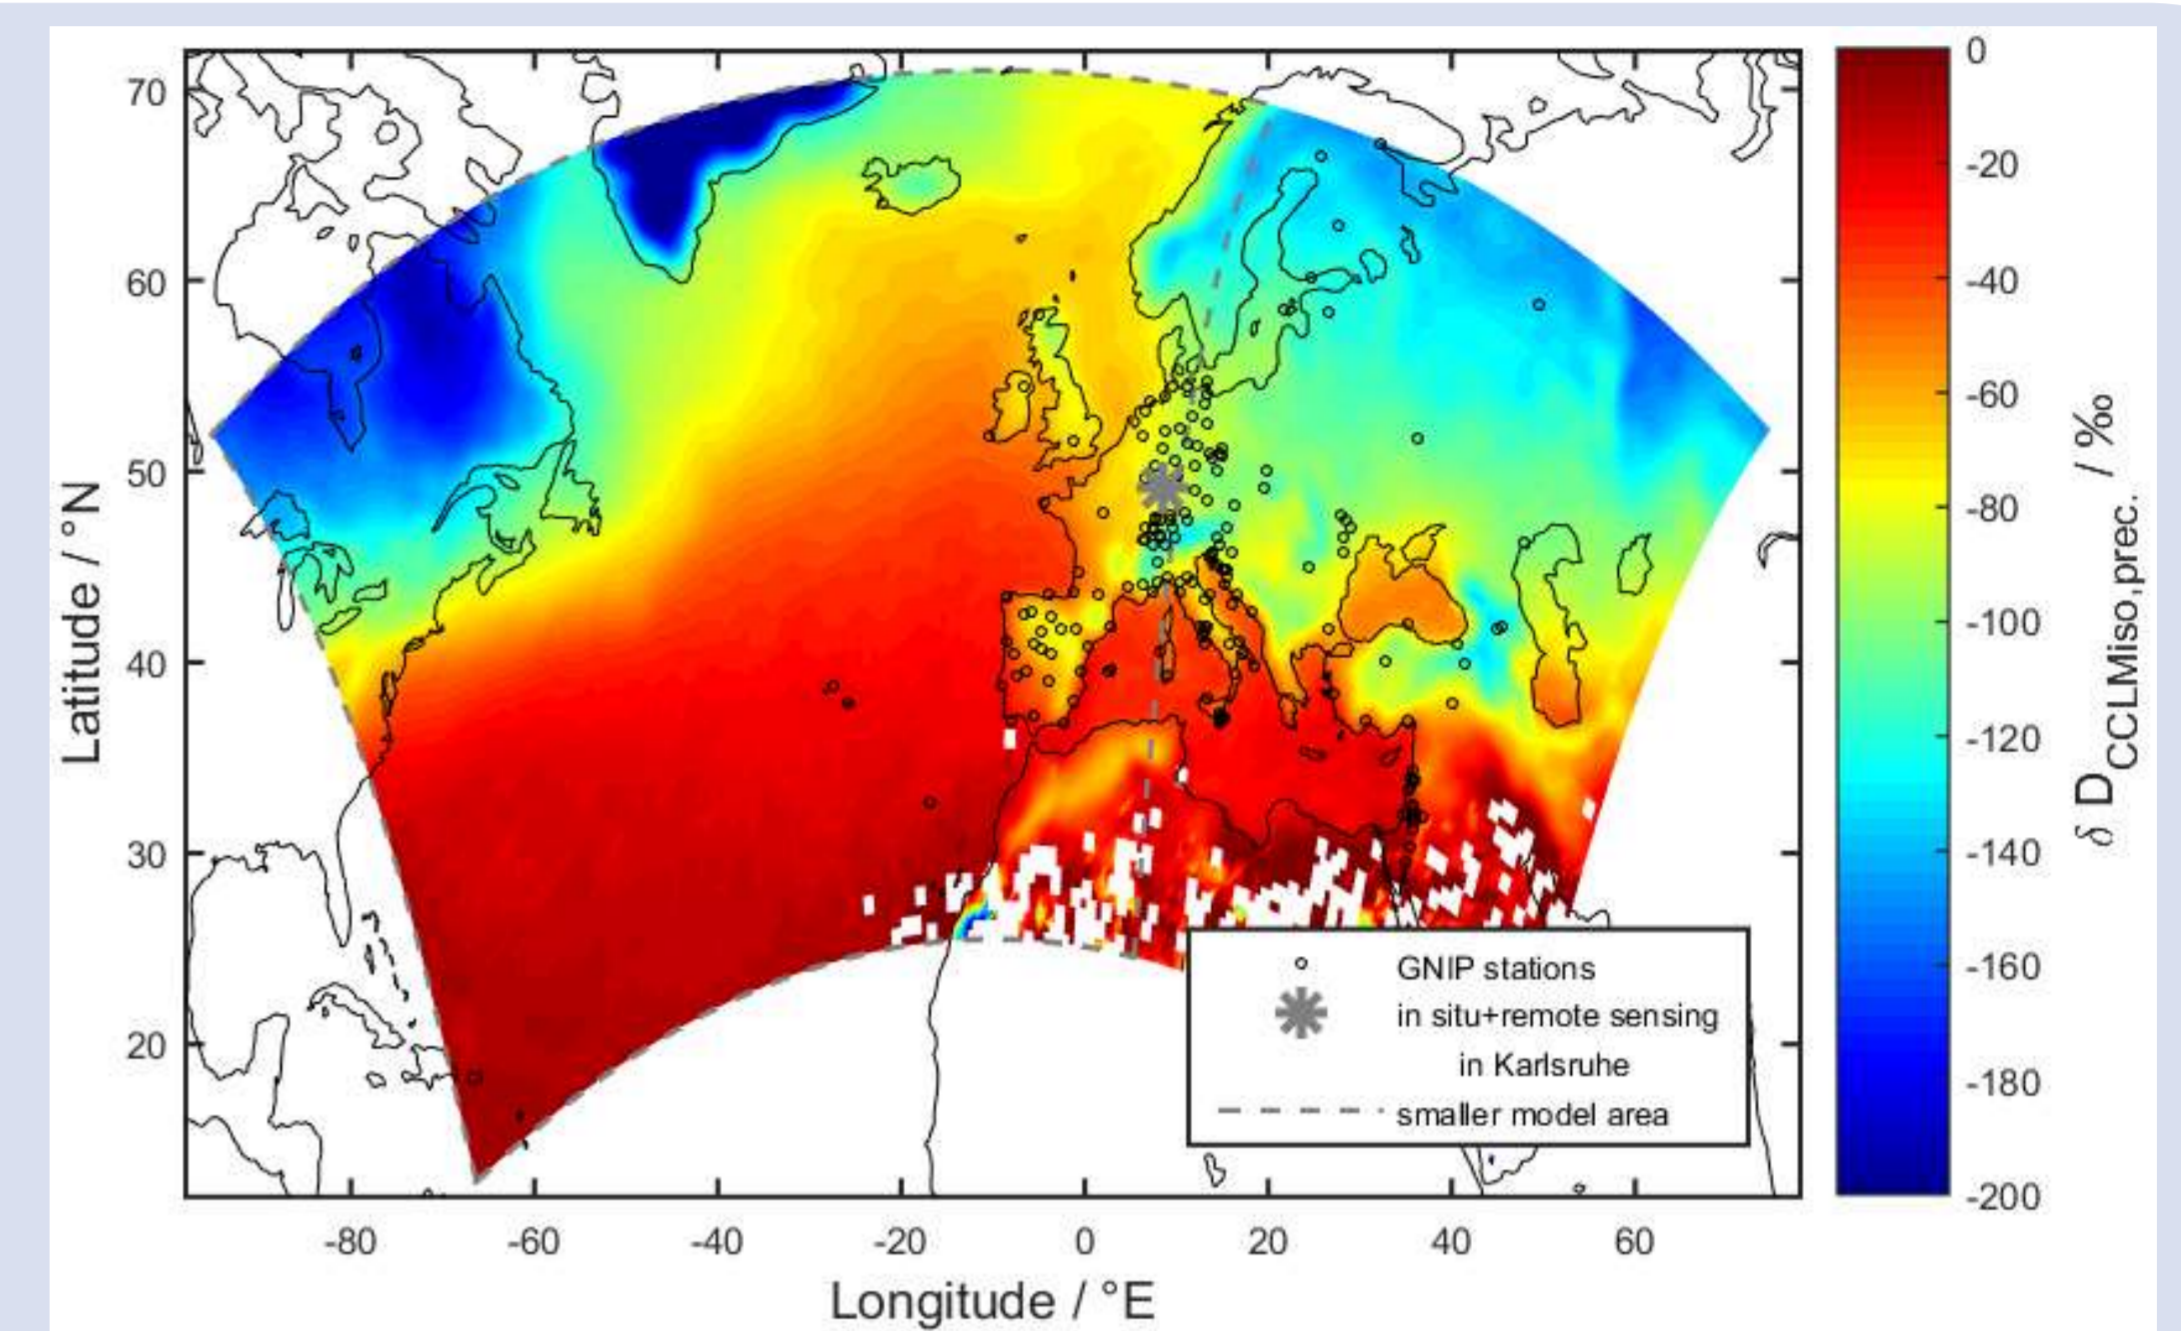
70
60
50
40
30
20

Latitude / °N

-80 -60 -40 -20 0 20 40 60

Longitude / °E

GNIP stations
in situ+remote sensing in Karlsruhe
smaller model area

0
-20
-40
-60
-80
-100
-120
-140
-160
-180
-200

$\delta D_{CCLMiso,prec.}$ / ‰